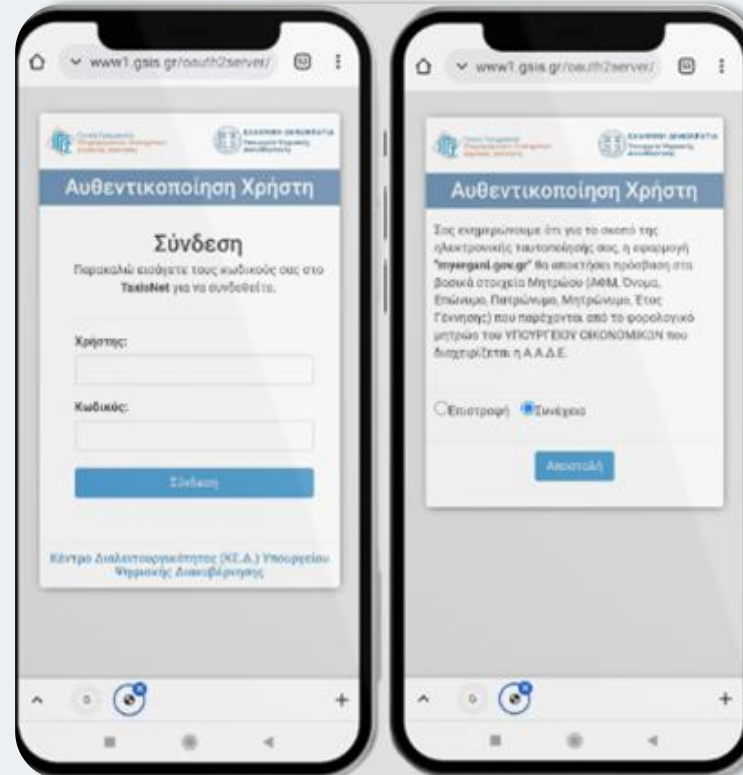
www1.gsis.gr/oauth2server/

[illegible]

ΕΛΛΗΝΙΚΗ ΔΗΜΟΚΡΑΤΙΑ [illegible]

Αυθεντικοποίηση Χρήστη

Σύνδεση

Παρακαλώ εισάγετε τους κωδικούς σας στο TaxisNet για να συνδεθείτε.

Χρήστης:

Κωδικός:

Σύνδεση

Κέντρο Διαλειτουργικότητος (ΚΕ.Δ.) Υπουργείου Ψηφιακής Διακυβέρνησης

5

www1.gsis.gr/oauth2server/

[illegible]

ΕΛΛΗΝΙΚΗ ΔΗΜΟΚΡΑΤΙΑ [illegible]

Αυθεντικοποίηση Χρήστη

Σας ενημερώνουμε ότι για το σκοπό της ηλεκτρονικής ταυτοποίησής σας, η εφαρμογή "myerganl.gov.gr" θα αποκτήσει πρόσβαση στα βασικά στοιχεία Μητρώου (ΑΦΜ, Όνομα, Επώνυμο, Πατρώνυμο, Μητρώνυμο, Έτος Γέννησης) που παράγονται από το φορολογικό μητρώο του ΥΠΟΥΡΓΕΙΟΥ ΟΙΚΟΝΟΜΙΚΩΝ που διαχειρίζεται η Α.Α.Δ.Ε.

Επιστροφή Συνέχεια

Αποστολή

5